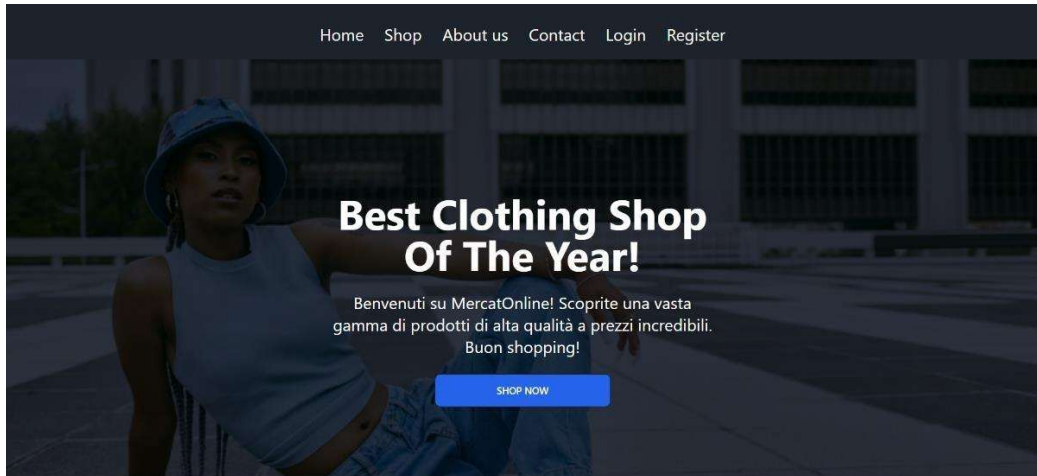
Home Shop About us Contact Login Register

Best Clothing Shop Of The Year!

Benvenuti su MercatOnline! Scoprite una vasta gamma di prodotti di alta qualità a prezzi incredibili. Buon shopping!

SHOP NOW